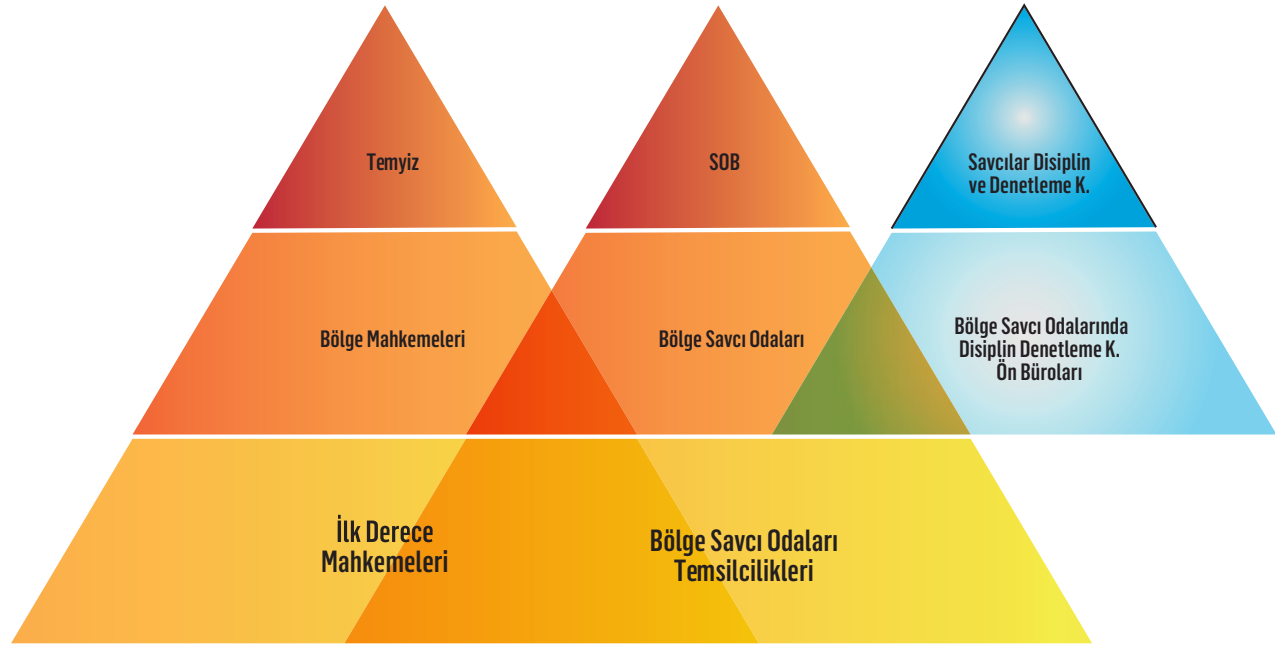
Temyiz

SOB

Savcılar Disiplin ve Denetleme K.

Bölge Mahkemeleri

Bölge Savcı Odaları

Bölge Savcı Odalarında Disiplin Denetleme K. Ön Büroları

İlk Derece Mahkemeleri

Bölge Savcı Odaları Temsilcilikleri